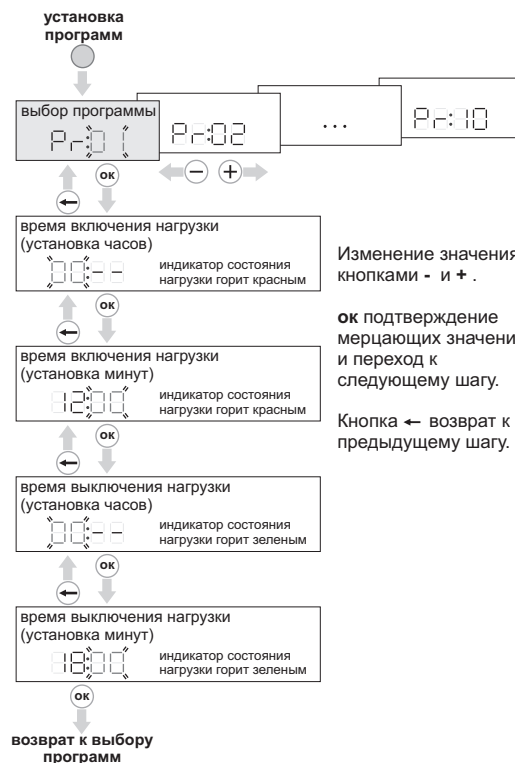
установка программ

выбор программы
Pr:01

Pr:02

...

Pr:10

ok

время включения нагрузки (установка часов)
00:--
индикатор состояния нагрузки горит красным

ok

время включения нагрузки (установка минут)
12:00
индикатор состояния нагрузки горит красным

ok

время выключения нагрузки (установка часов)
00:--
индикатор состояния нагрузки горит зеленым

ok

время выключения нагрузки (установка минут)
18:00
индикатор состояния нагрузки горит зеленым

ok

возврат к выбору программ

Изменение значения кнопками - и + .

ok подтверждение мерцающих значени и переход к следующему шагу.

Кнопка ← возврат к предыдущему шагу.